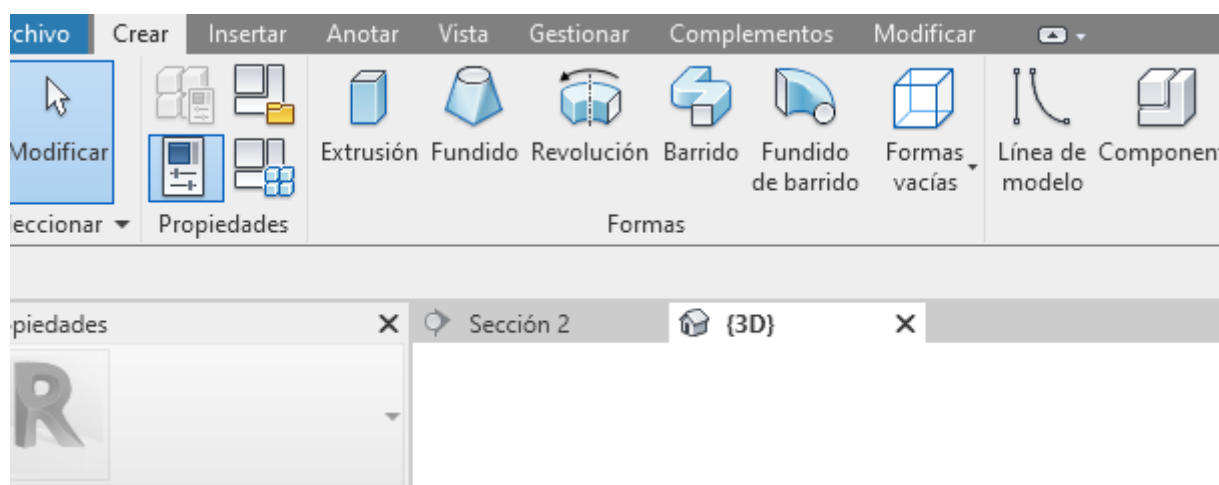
rchivo Crear Insertar Anotar Vista Gestionar Complementos Modificar

Modificar

leccionar ▾

Propiedades

Extrusión Fundido Revolución Barrido Fundido de barrido Formas vacías

Formas

Línea de modelo Component

piedades ✕

Sección 2

{3D} ✕

R